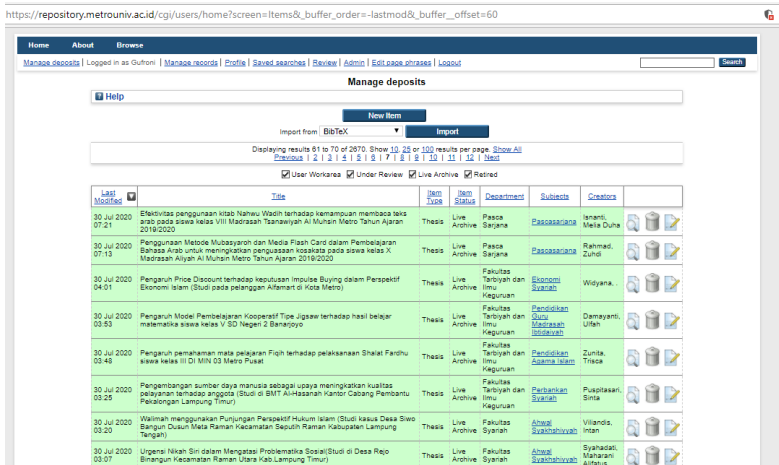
https://repository.metrouniv.ac.id/cgi/users/home?screen=Items&_buffer_order=-lastmod&_buffer_offset=60

Home About Browse

Manage deposits | Logged in as Gufroni | Manage records | Profile | Saved searches | Review | Admin | Edit page phrases | Logout

Search

Manage deposits

Help

New Item

Import from BibTeX Import

Displaying results 61 to 70 of 2670. Show 10, 25 or 100 results per page. Show All
Previous | 2 | 3 | 4 | 5 | 6 | 7 | 8 | 9 | 10 | 11 | 12 | Next

User Workarea Under Review Live Archive Retired

| Last Modified | Title | Item Type | Item Status | Department | Subjects | Creators |
|---|---|---|---|---|---|---|
| 30 Jul 2020 07:21 | Efektivitas penggunaan kitab Nahwu Wadih terhadap kemampuan membaca teks arab pada siswa kelas VIII Madrasah Tsanawiyah Al Muhsin Metro Tahun Ajaran 2019/2020 | Thesis | Live Archive | Pasca Sarjana | Pascasarjana | Isnanti, Melia Duha |
| 30 Jul 2020 07:13 | Penggunaan Metode Mubasyaroh dan Media Flash Card dalam Pembelajaran Bahasa Arab untuk meningkatkan penguasaan kosakata pada siswa kelas X Madrasah Aliyah Al Muhsin Metro Tahun Ajaran 2019/2020 | Thesis | Live Archive | Pasca Sarjana | Pascasarjana | Rahmad, Zuhdi |
| 30 Jul 2020 04:01 | Pengaruh Price Discount terhadap keputusan Impulse Buying dalam Perspektif Ekonomi Islam (Studi pada pelanggan Alfamart di Kota Metro) | Thesis | Live Archive | Fakultas Tarbiyah dan Ilmu Keguruan | Ekonomi Syariah | Widyana, . |
| 30 Jul 2020 03:53 | Pengaruh Model Pembelajaran Kooperatif Tipe Jigsaw terhadap hasil belajar matematika siswa kelas V SD Negeri 2 Banarjoyo | Thesis | Live Archive | Fakultas Tarbiyah dan Ilmu Keguruan | Pendidikan Guru Madrasah Ibtidaiyah | Damayanti, Ulfah |
| 30 Jul 2020 03:48 | Pengaruh pemahaman mata pelajaran Fiqih terhadap pelaksanaan Shalat Fardhu siswa kelas III DI MIN 03 Metro Pusat | Thesis | Live Archive | Fakultas Tarbiyah dan Ilmu Keguruan | Pendidikan Agama Islam | Zunita, Trisca |
| 30 Jul 2020 03:25 | Pengembangan sumber daya manusia sebagai upaya meningkatkan kualitas pelayanan terhadap anggota (Studi di BMT Al-Hasanah Kantor Cabang Pembantu Pekalongan Lampung Timur) | Thesis | Live Archive | Fakultas Tarbiyah dan Ilmu Keguruan | Perbankan Syariah | Puspitasari, Sinta |
| 30 Jul 2020 03:20 | Walimah menggunakan Punjungan Perspektif Hukum Islam (Studi kasus Desa Siwo Bangun Dusun Meta Raman Kecamatan Seputih Raman Kabupaten Lampung Tengah) | Thesis | Live Archive | Fakultas Syariah | Ahwal Syakhshiyyah | Viliandis, Intan |
| 30 Jul 2020 03:07 | Urgensi Nikah Siri dalam Mengatasi Problematika Sosial(Studi di Desa Rejo Binangun Kecamatan Raman Utara Kab.Lampung Timur) | Thesis | Live Archive | Fakultas Syariah | Ahwal Syakhshiyyah | Syahadati, Maharani Alfatus |